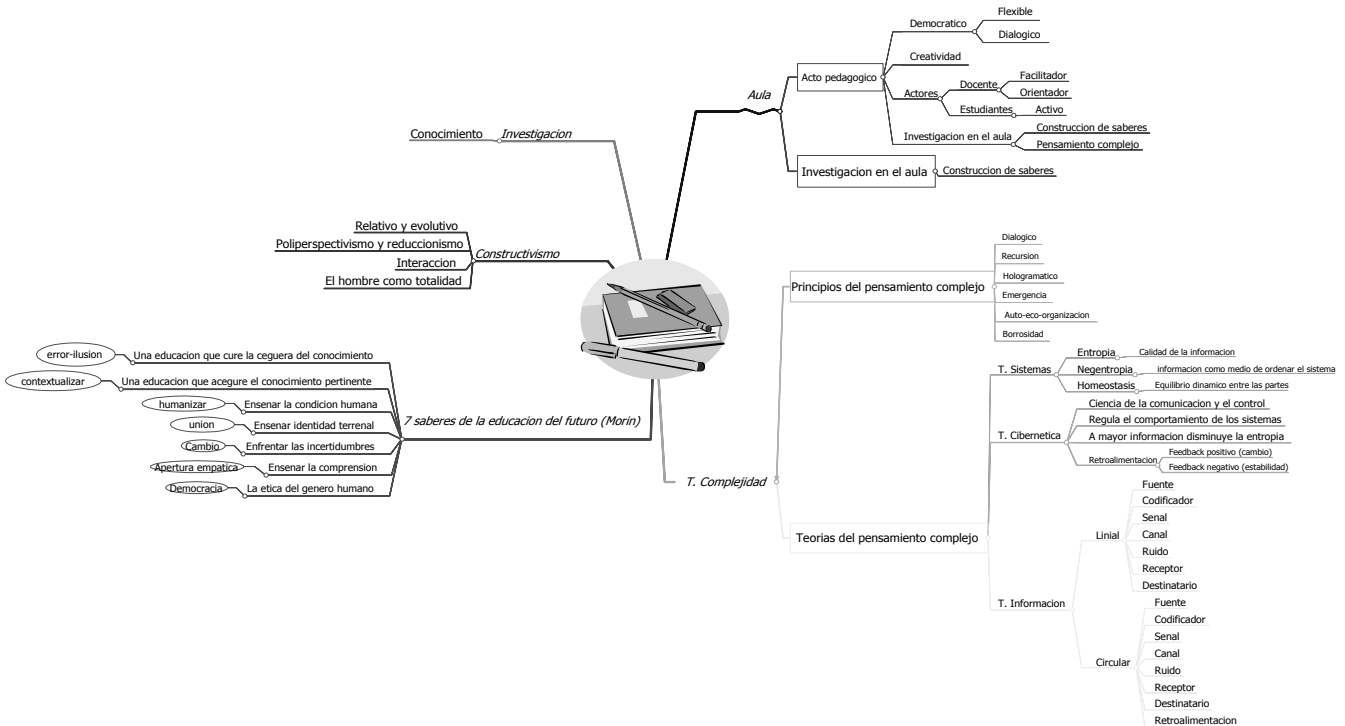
Aula
Acto pedagogico
Democratico
Flexible
Dialogico
Creatividad
Actores
Docente
Facilitador
Orientador
Estudiantes
Activo
Investigacion en el aula
Construccion de saberes
Pensamiento complejo
Investigacion en el aula
Construccion de saberes

Conocimiento
Investigacion

Constructivismo
Relativo y evolutivo
Poliperspectivismo y reduccionismo
Interaccion
El hombre como totalidad

7 saberes de la educacion del futuro (Morin)
error-ilusion
Una educacion que cure la ceguera del conocimiento
contextualizar
Una educacion que acegure el conocimiento pertinente
humanizar
Ensenar la condicion humana
union
Ensenar identidad terrenal
Cambio
Enfrentar las incertidumbres
Apertura empatica
Ensenar la comprension
Democracia
La etica del genero humano

T. Complejidad
Principios del pensamiento complejo
Dialogico
Recursion
Hologramatico
Emergencia
Auto-eco-organizacion
Borrosidad

Teorias del pensamiento complejo
T. Sistemas
Entropia
Calidad de la informacion
Negentropia
informacion como medio de ordenar el sistema
Homeostasis
Equilibrio dinamico entre las partes
T. Cibernetica
Ciencia de la comunicacion y el control
Regula el comportamiento de los sistemas
A mayor informacion disminuye la entropia
Retroalimentacion
Feedback positivo (cambio)
Feedback negativo (estabilidad)
T. Informacion
Linial
Fuente
Codificador
Senal
Canal
Ruido
Receptor
Destinatario
Circular
Fuente
Codificador
Senal
Canal
Ruido
Receptor
Destinatario
Retroalimentacion